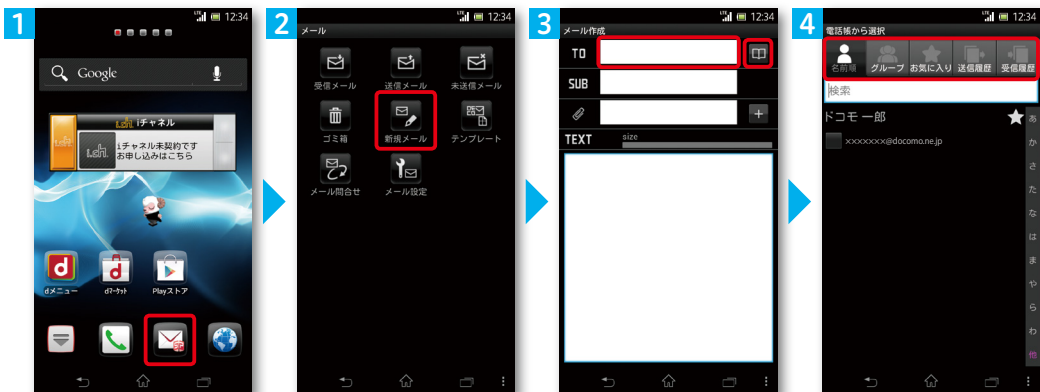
1

12:34

Google

iチャネル

iチャネル未契約です
お申し込みはこちら

dメニュー

dマーケット

Playストア

2

12:34

メール

受信メール

送信メール

未送信メール

ゴミ箱

新規メール

テンプレート

メール問合せ

メール設定

3

12:34

メール作成

TO

SUB

TEXT

size

4

12:34

電話帳から選択

名前順

グループ

お気に入り

送信履歴

受信履歴

検索

ドコモ 一郎

xxxxxxx@docomo.ne.jp

あ
か
さ
た
な
は
ま
や
ら
わ
他